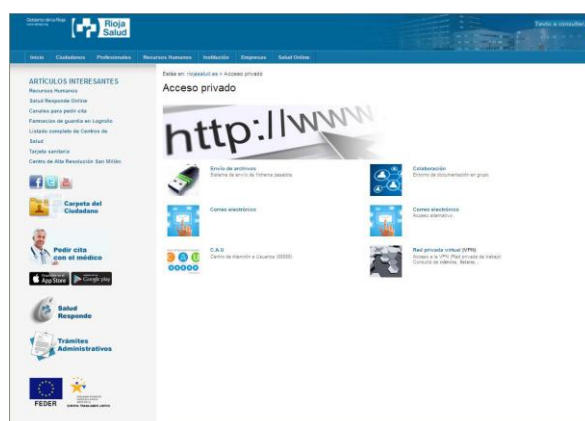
Gobierno de La Rioja
Rioja Salud
Texto a consultar

Inicio Ciudadanos Profesionales Recursos Humanos Institución Empresas Salud Online

ARTÍCULOS INTERESANTES
Recursos Humanos
Salud Responde Online
Consultas para pedir cita
Farmacias de guardia en Logroño
Listado completo de Centros de Salud
Tarjeta sanitaria
Centro de Alta Resolución San Millán

Carpeta del Ciudadano

Pedir cita con el médico

App Store
Google play

Salud Responde

Trámites Administrativos

FEDER

Estás en: Riojasalud.es > Acceso privado

Acceso privado

http://www

Envío de archivos
Sistema de envío de ficheros pesados

Colaboración
Entorno de documentación en grupo

Correo electrónico

Correo electrónico
Acceso alternativo

C.A.U
Centro de Atención a Usuarios (55555)

Red privada virtual (VPN)
Acceso a la VPN (Red privada de trabajo)
Consulta de síntomas, fichero...